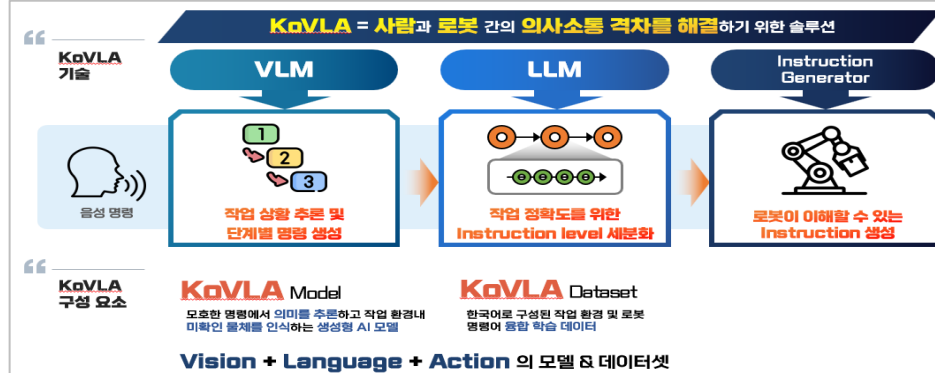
KoVLA = 사람과 로봇 간의 의사소통 격차를 해결하기 위한 솔루션

“ KoVLA 기술

VLM

1
2
3

음성 명령

작업 상황 추론 및 단계별 명령 생성

LLM

작업 정확도를 위한 Instruction level 세분화

Instruction Generator

로봇이 이해할 수 있는 Instruction 생성

“ KoVLA 구성 요소

KoVLA Model

모호한 명령에서 의미를 추론하고 작업 환경내 미확인 물체를 인식하는 생성형 AI 모델

KoVLA Dataset

한국어로 구성된 작업 환경 및 로봇 명령어 융합 학습 데이터

Vision + Language + Action 의 모델 & 데이터셋